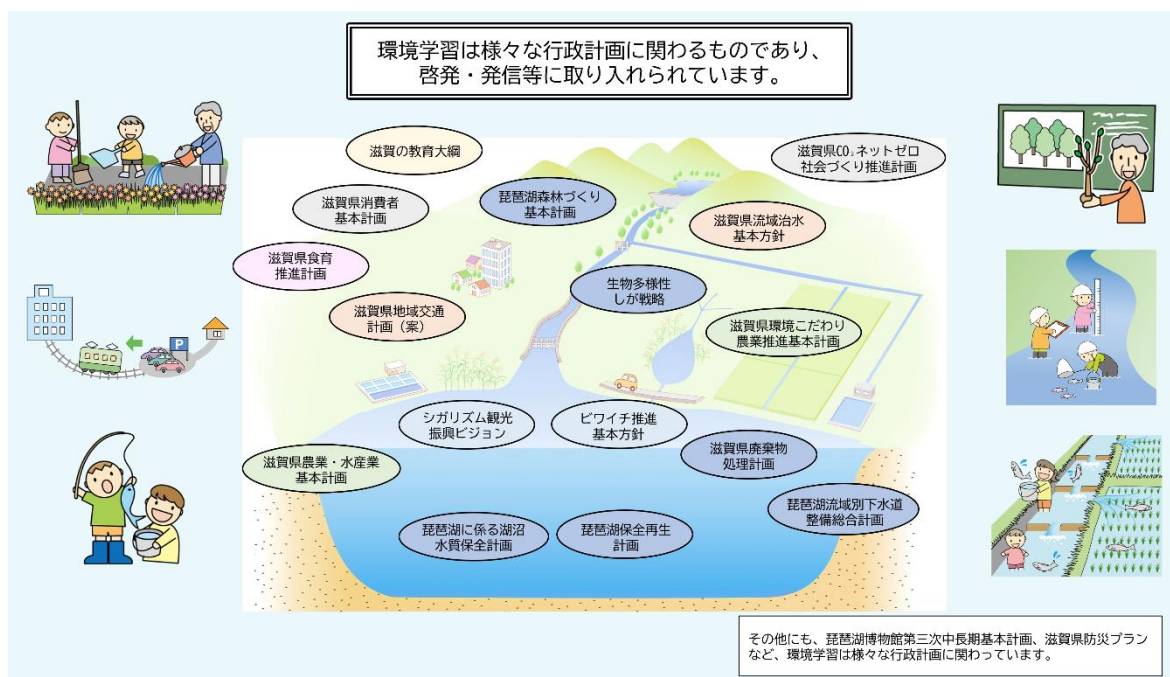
環境学習は様々な行政計画に関わるものであり、
啓発・発信等に取り入れられています。

滋賀の教育大綱

滋賀県$CO_2$ネットゼロ社会づくり推進計画

滋賀県消費者基本計画

琵琶湖森林づくり基本計画

滋賀県流域治水基本方針

滋賀県食育推進計画

生物多様性しが戦略

滋賀県地域交通計画（案）

滋賀県環境こだわり農業推進基本計画

シガリズム観光振興ビジョン

ビワイチ推進基本方針

滋賀県廃棄物処理計画

滋賀県農業・水産業基本計画

琵琶湖流域別下水道整備総合計画

琵琶湖に係る湖沼水質保全計画

琵琶湖保全再生計画

P

その他にも、琵琶湖博物館第三次中長期基本計画、滋賀県防災プランなど、環境学習は様々な行政計画に関わっています。